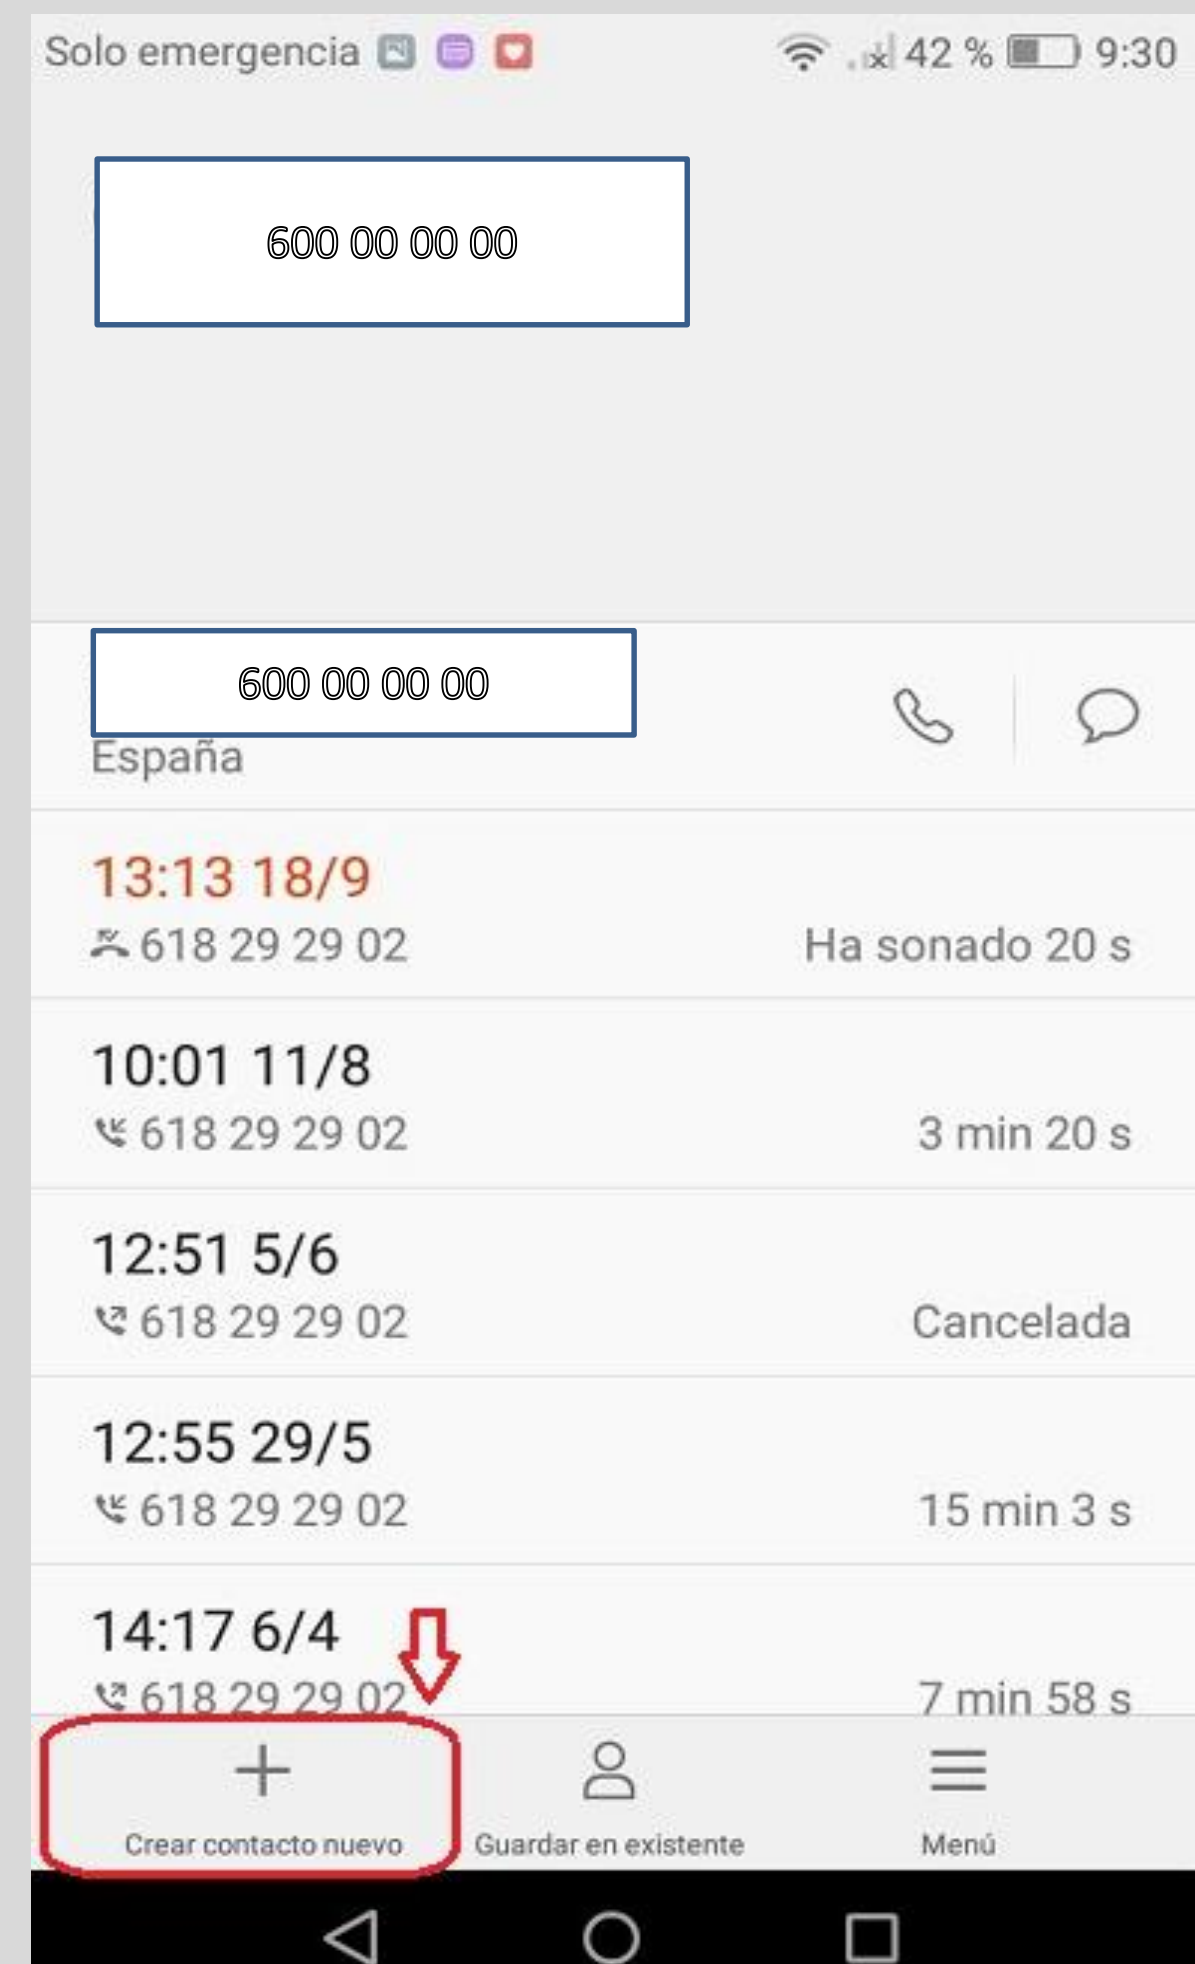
Solo emergencia 42 % 9:30

600 00 00 00

600 00 00 00
España

13:13 18/9
618 29 29 02 Ha sonado 20 s

10:01 11/8
618 29 29 02 3 min 20 s

12:51 5/6
618 29 29 02 Cancelada

12:55 29/5
618 29 29 02 15 min 3 s

14:17 6/4
618 29 29 02 7 min 58 s

Crear contacto nuevo
Guardar en existente
Menú